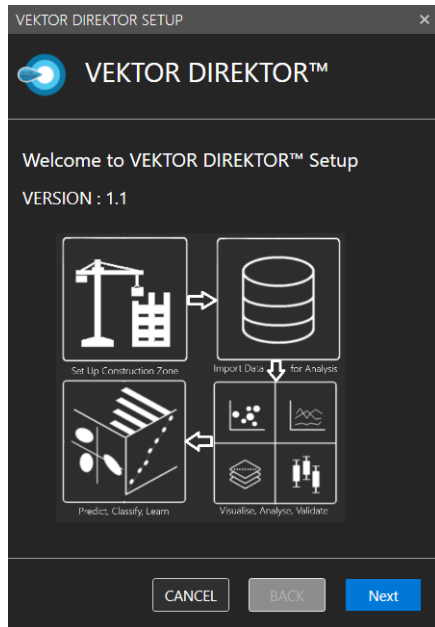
VEKTOR DIREKTOR SETUP ×

VEKTOR DIREKTOR™

Welcome to VEKTOR DIREKTOR™ Setup

VERSION : 1.1

Set Up Construction Zone

Import Data for Analysis

Predict, Classify, Learn

Visualise, Analyse, Validate

CANCEL BACK Next